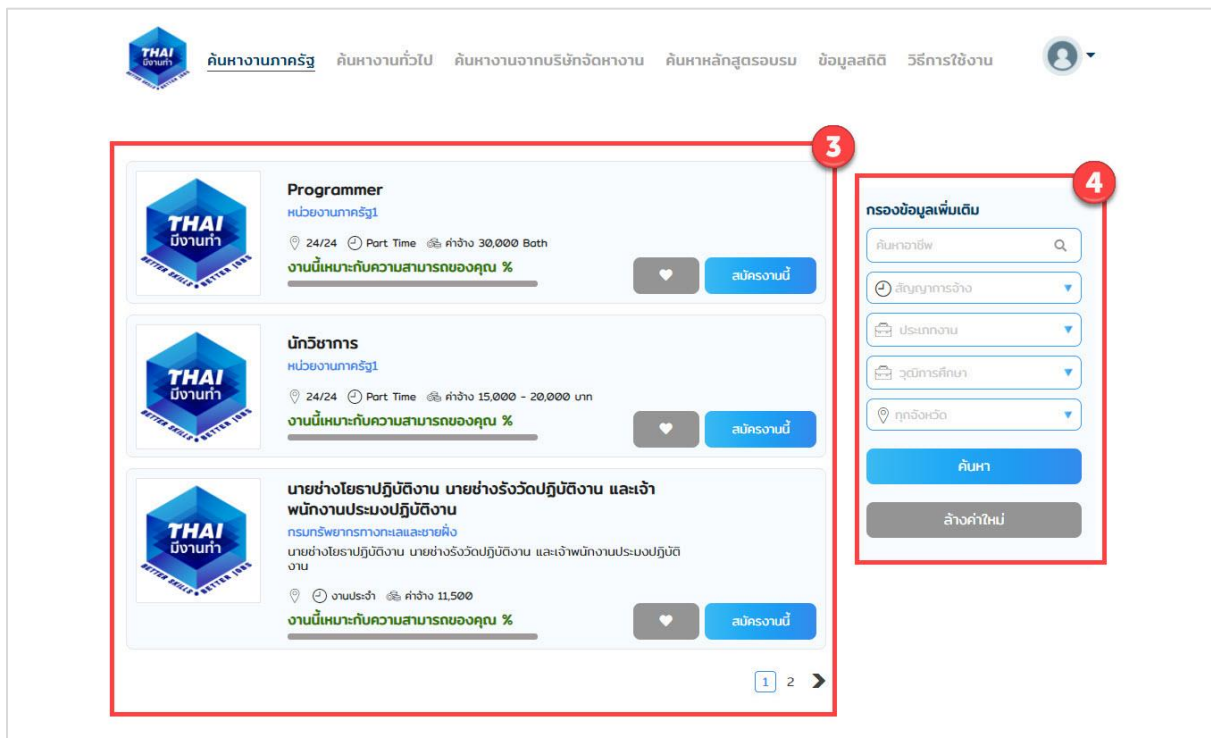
THAI มีงานทำ

ค้นหางานภาครัฐ ค้นหางานทั่วไป ค้นหางานจากบริษัทจัดหางาน ค้นหาหลักสูตรอบรม ข้อมูลสถิติ วิธีการใช้งาน

3

THAI มีงานทำ BETTER SKILLS BETTER JOBS

Programmer
หน่วยงานภาครัฐ1
24/24 Part Time ค่าจ้าง 30,000 Bath
งานนี้เหมาะกับความสามารถของคุณ %
สมัครงานนี้

THAI มีงานทำ BETTER SKILLS BETTER JOBS

นักวิชาการ
หน่วยงานภาครัฐ1
24/24 Part Time ค่าจ้าง 15,000 - 20,000 บาท
งานนี้เหมาะกับความสามารถของคุณ %
สมัครงานนี้

THAI มีงานทำ BETTER SKILLS BETTER JOBS

นายช่างโยธาปฏิบัติงาน นายช่างรังวัดปฏิบัติงาน และเจ้าพนักงานประมงปฏิบัติงาน
กรมทรัพยากรทางทะเลและชายฝั่ง
นายช่างโยธาปฏิบัติงาน นายช่างรังวัดปฏิบัติงาน และเจ้าพนักงานประมงปฏิบัติงาน
งานประจำ ค่าจ้าง 11,500
งานนี้เหมาะกับความสามารถของคุณ %
สมัครงานนี้

1 2

4

กรองข้อมูลเพิ่มเติม
ค้นหาอาชีพ
สัญญาการจ้าง
ประเภทงาน
วุฒิการศึกษา
ทุกจังหวัด
ค้นหา
ล้างค่าใหม่